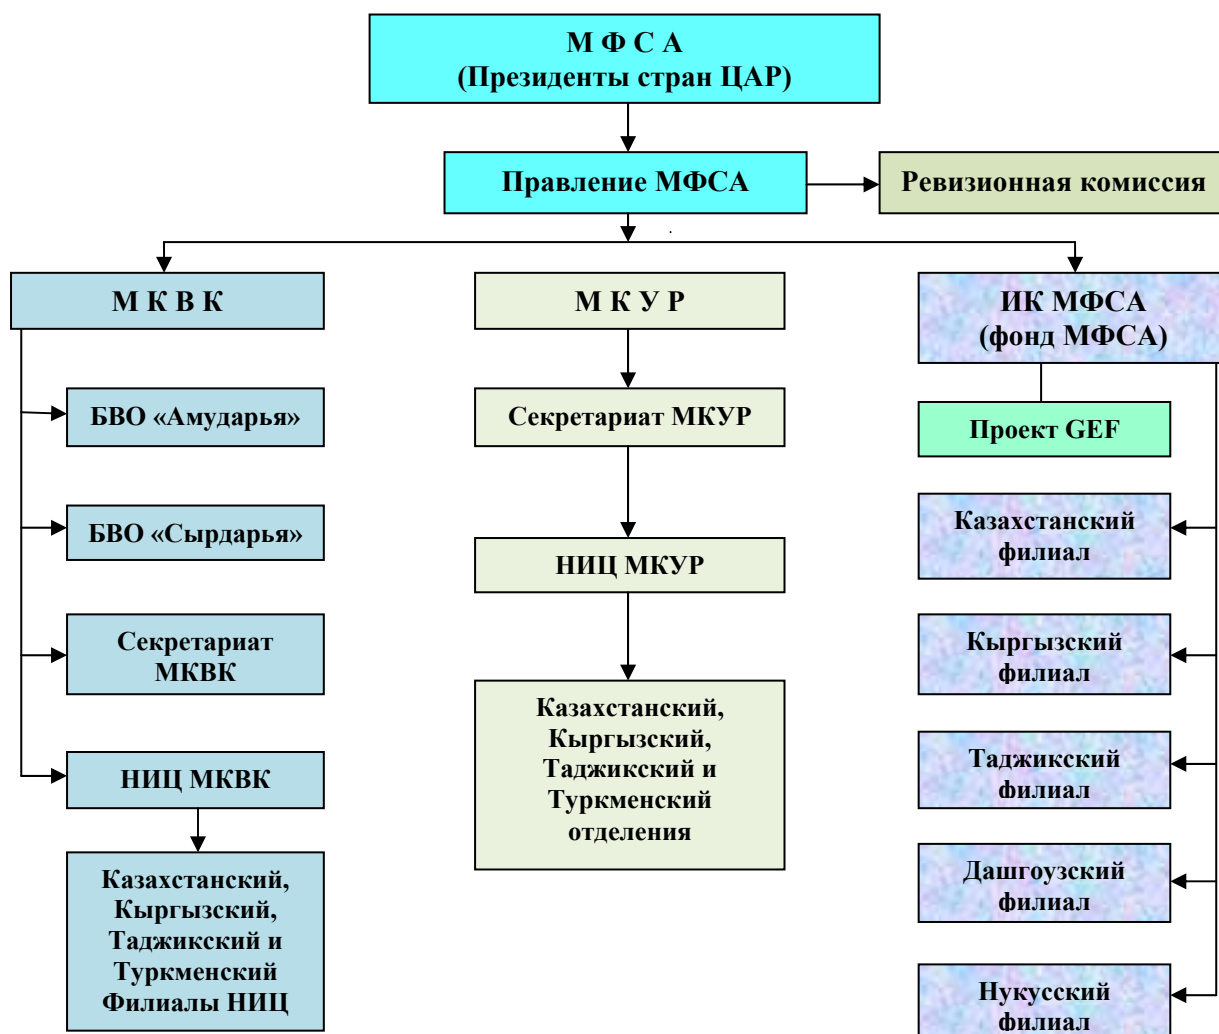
М Ф С А
(Президенты стран ЦАР)

Правление МФСА

Ревизионная комиссия

М К В К

БВО «Амударья»

БВО «Сырдарья»

Секретариат МКВК

НИЦ МКВК

Казахстанский, Кыргызский, Таджикский и Туркменский Филиалы НИЦ

М К У Р

Секретариат МКУР

НИЦ МКУР

Казахстанский, Кыргызский, Таджикский и Туркменский отделения

ИК МФСА
(фонд МФСА)

Проект GEF

Казахстанский филиал

Кыргызский филиал

Таджикский филиал

Дашгоузский филиал

Нукусский филиал